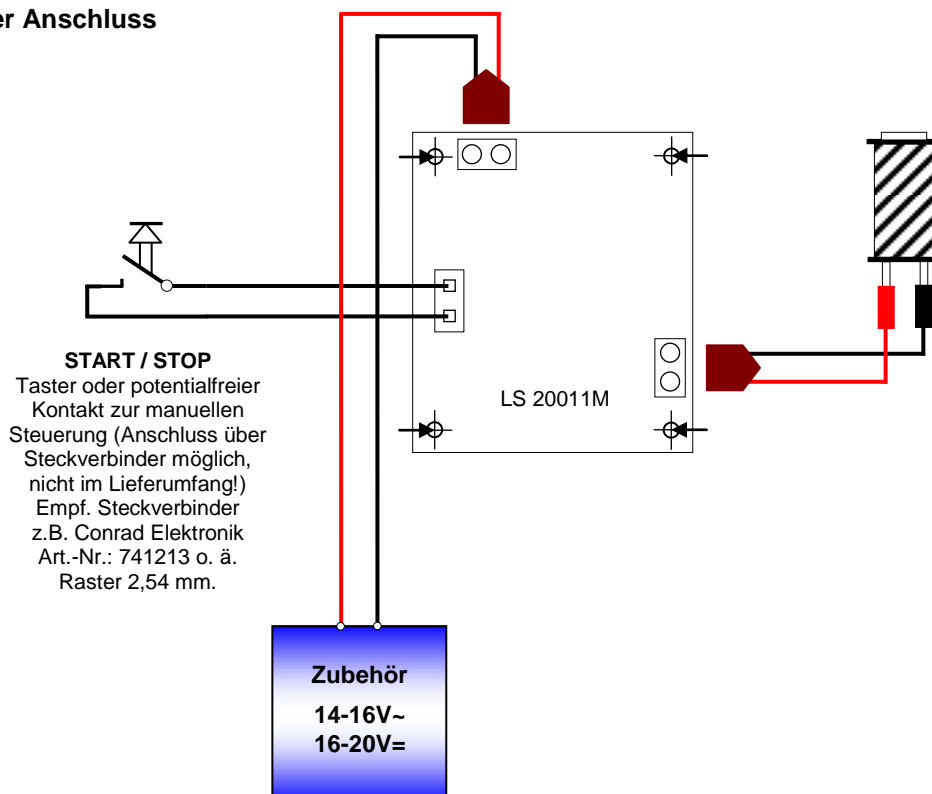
er Anschluss

LS 20011M

START / STOP
Taster oder potentialfreier Kontakt zur manuellen Steuerung (Anschluss über Steckverbinder möglich, nicht im Lieferumfang!) Empf. Steckverbinder z.B. Conrad Elektronik Art.-Nr.: 741213 o. ä. Raster 2,54 mm.

Zubehör
14-16V~
16-20V=